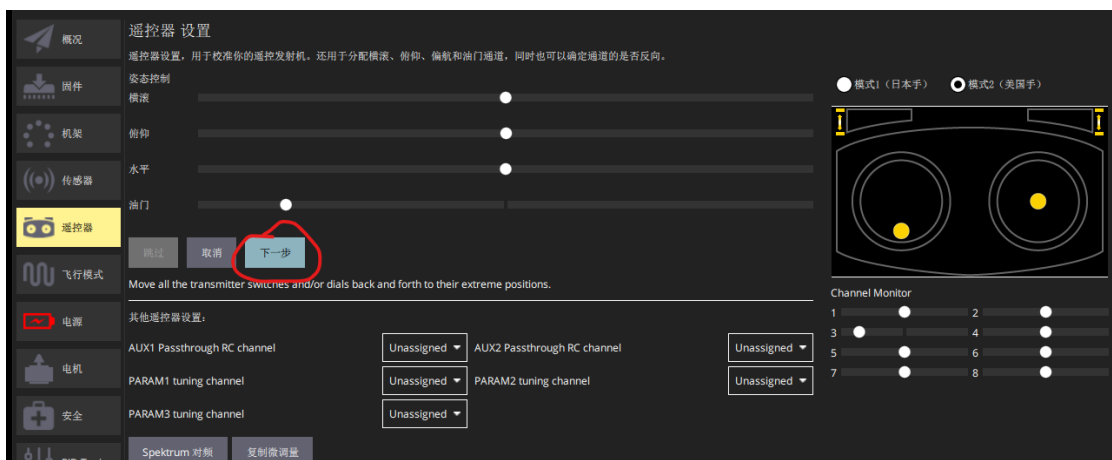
概况
固件
机架
传感器
遥控器
飞行模式
电源
电机
安全

遥控器 设置
遥控器设置，用于校准你的遥控发射机。还用于分配横滚、俯仰、偏航和油门通道，同时也可以确定通道的是否反向。

姿态控制
横滚
俯仰
水平
油门

跳过
取消
下一步

Move all the transmitter switches and/or dials back and forth to their extreme positions.

其他遥控器设置：
AUX1 Passthrough RC channel | Unassigned
AUX2 Passthrough RC channel | Unassigned
PARAM1 tuning channel | Unassigned
PARAM2 tuning channel | Unassigned
PARAM3 tuning channel | Unassigned

Spektrum 对频
复制微调量

模式1（日本手）
模式2（美国手）

Channel Monitor
1
2
3
4
5
6
7
8